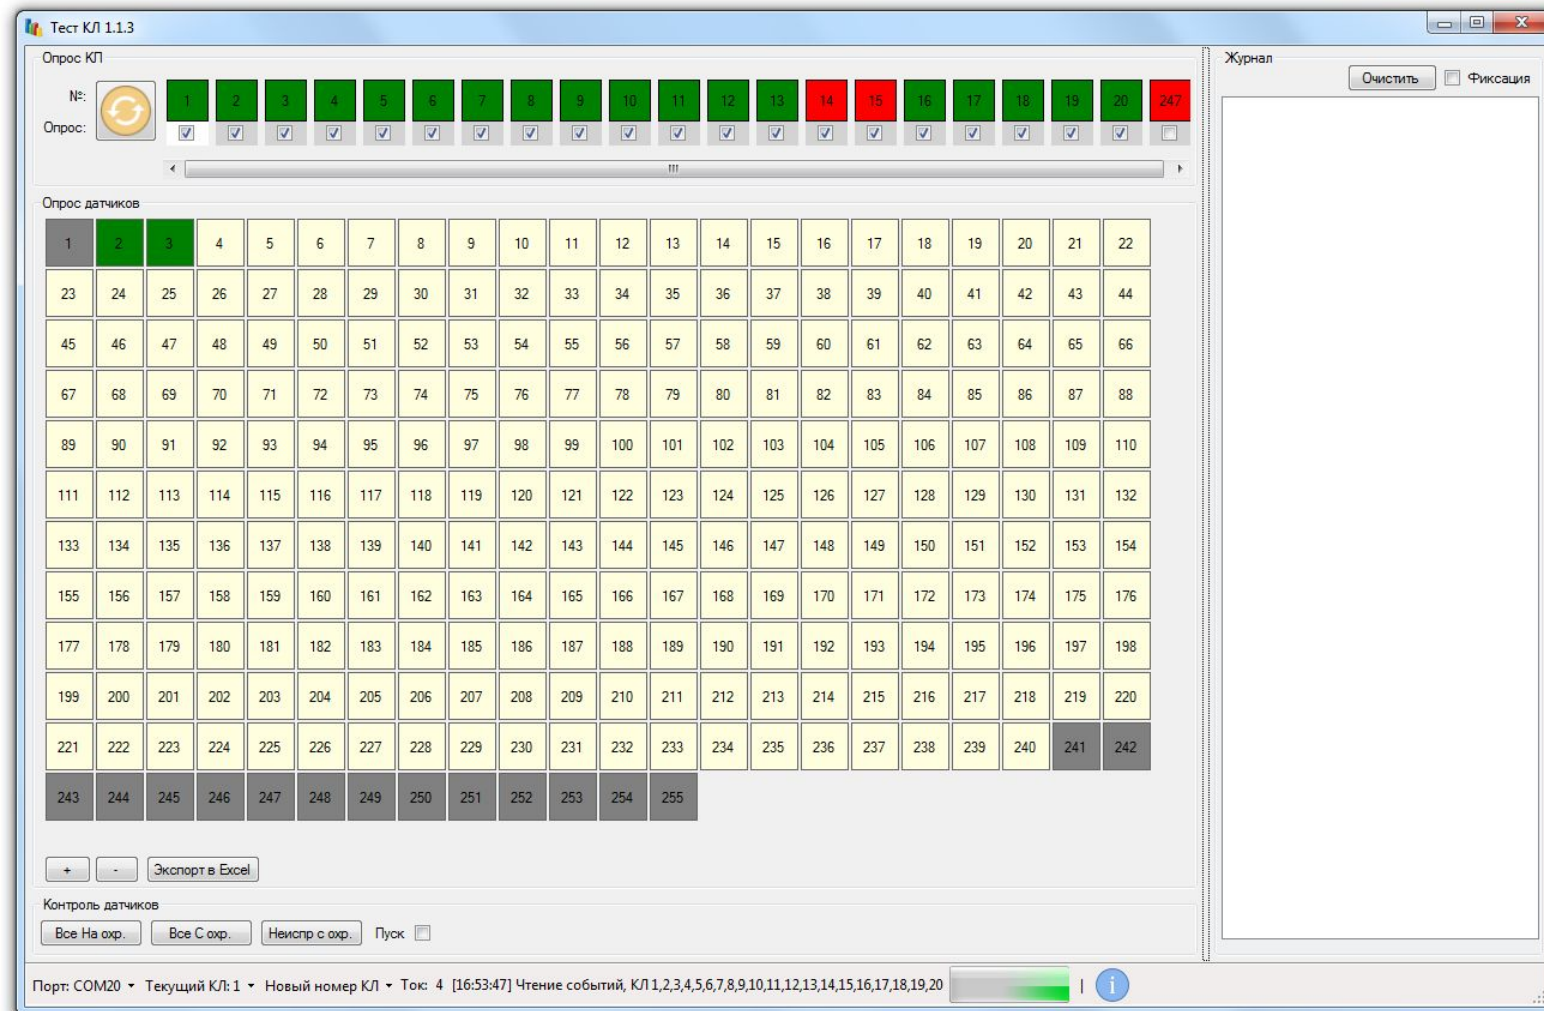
Тест КЛ 1.1.3

Опрос КП

№:

Опрос:

1 2 3 4 5 6 7 8 9 10 11 12 13 14 15 16 17 18 19 20 247

III

Журнал

Очистить

Фиксация

Опрос датчиков

| 1 | 2 | 3 | 4 | 5 | 6 | 7 | 8 | 9 | 10 | 11 | 12 | 13 | 14 | 15 | 16 | 17 | 18 | 19 | 20 | 21 | 22 |
|---|---|---|---|---|---|---|---|---|---|---|---|---|---|---|---|---|---|---|---|---|---|
| 23 | 24 | 25 | 26 | 27 | 28 | 29 | 30 | 31 | 32 | 33 | 34 | 35 | 36 | 37 | 38 | 39 | 40 | 41 | 42 | 43 | 44 |
| 45 | 46 | 47 | 48 | 49 | 50 | 51 | 52 | 53 | 54 | 55 | 56 | 57 | 58 | 59 | 60 | 61 | 62 | 63 | 64 | 65 | 66 |
| 67 | 68 | 69 | 70 | 71 | 72 | 73 | 74 | 75 | 76 | 77 | 78 | 79 | 80 | 81 | 82 | 83 | 84 | 85 | 86 | 87 | 88 |
| 89 | 90 | 91 | 92 | 93 | 94 | 95 | 96 | 97 | 98 | 99 | 100 | 101 | 102 | 103 | 104 | 105 | 106 | 107 | 108 | 109 | 110 |
| 111 | 112 | 113 | 114 | 115 | 116 | 117 | 118 | 119 | 120 | 121 | 122 | 123 | 124 | 125 | 126 | 127 | 128 | 129 | 130 | 131 | 132 |
| 133 | 134 | 135 | 136 | 137 | 138 | 139 | 140 | 141 | 142 | 143 | 144 | 145 | 146 | 147 | 148 | 149 | 150 | 151 | 152 | 153 | 154 |
| 155 | 156 | 157 | 158 | 159 | 160 | 161 | 162 | 163 | 164 | 165 | 166 | 167 | 168 | 169 | 170 | 171 | 172 | 173 | 174 | 175 | 176 |
| 177 | 178 | 179 | 180 | 181 | 182 | 183 | 184 | 185 | 186 | 187 | 188 | 189 | 190 | 191 | 192 | 193 | 194 | 195 | 196 | 197 | 198 |
| 199 | 200 | 201 | 202 | 203 | 204 | 205 | 206 | 207 | 208 | 209 | 210 | 211 | 212 | 213 | 214 | 215 | 216 | 217 | 218 | 219 | 220 |
| 221 | 222 | 223 | 224 | 225 | 226 | 227 | 228 | 229 | 230 | 231 | 232 | 233 | 234 | 235 | 236 | 237 | 238 | 239 | 240 | 241 | 242 |
| 243 | 244 | 245 | 246 | 247 | 248 | 249 | 250 | 251 | 252 | 253 | 254 | 255 | | | | | | | | | |

+ - Экспорт в Excel

Контроль датчиков

Все На охр. Все С охр. Неиспр с охр. Пуск

Порт: COM20 Текущий КЛ: 1 Новый номер КЛ Ток: 4 [16:53:47] Чтение событий, КЛ 1,2,3,4,5,6,7,8,9,10,11,12,13,14,15,16,17,18,19,20 |